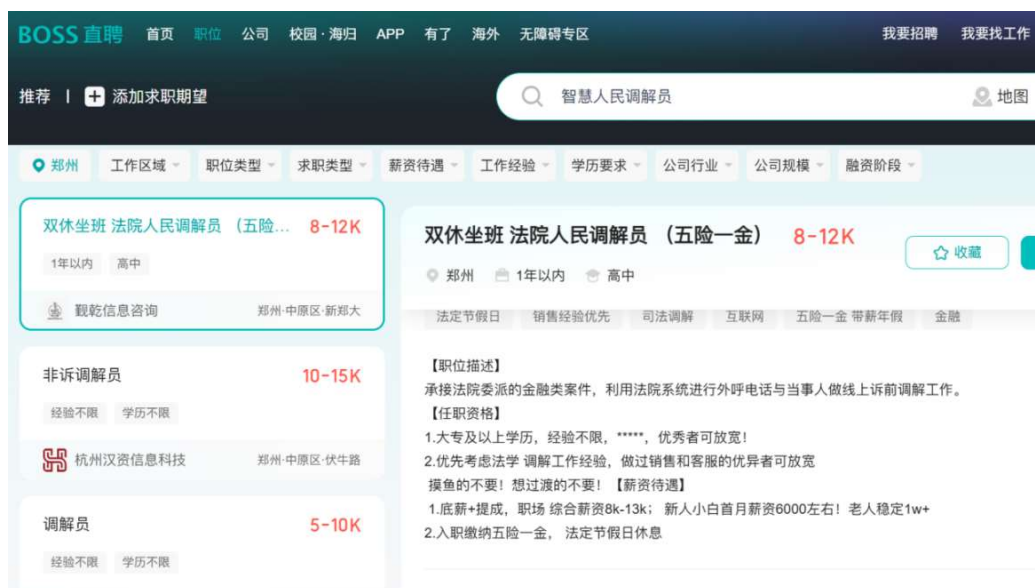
BOSS直聘 首页 职位 公司 校园·海归 APP 有了 海外 无障碍专区 我要招聘 我要找工作

推荐 | 添加求职期望

智慧人民调解员

地图

郑州 工作区域 职位类型 求职类型 薪资待遇 工作经验 学历要求 公司行业 公司规模 融资阶段

双休坐班 法院人民调解员 (五险... 8-12K
1年以内 高中
觐乾信息咨询 郑州·中原区·新郑大

非诉调解员 10-15K
经验不限 学历不限
杭州汉资信息科技 郑州·中原区·伏牛路

调解员 5-10K
经验不限 学历不限

双休坐班 法院人民调解员 (五险一金) 8-12K
收藏
郑州 1年以内 高中
法定节假日 销售经验优先 司法调解 互联网 五险一金 带薪年假 金融

【职位描述】
承接法院委派的金融类案件，利用法院系统进行外呼电话与当事人做线上诉前调解工作。
【任职资格】
1.大专及以上学历，经验不限，*****，优秀者可放宽！
2.优先考虑法学 调解工作经验，做过销售和客服的优异者可放宽
摸鱼的不要！想过渡的不要！【薪资待遇】
1.底薪+提成，职场 综合薪资8k-13k； 新人小白首月薪资6000左右！老人稳定1w+
2.入职缴纳五险一金， 法定节假日休息